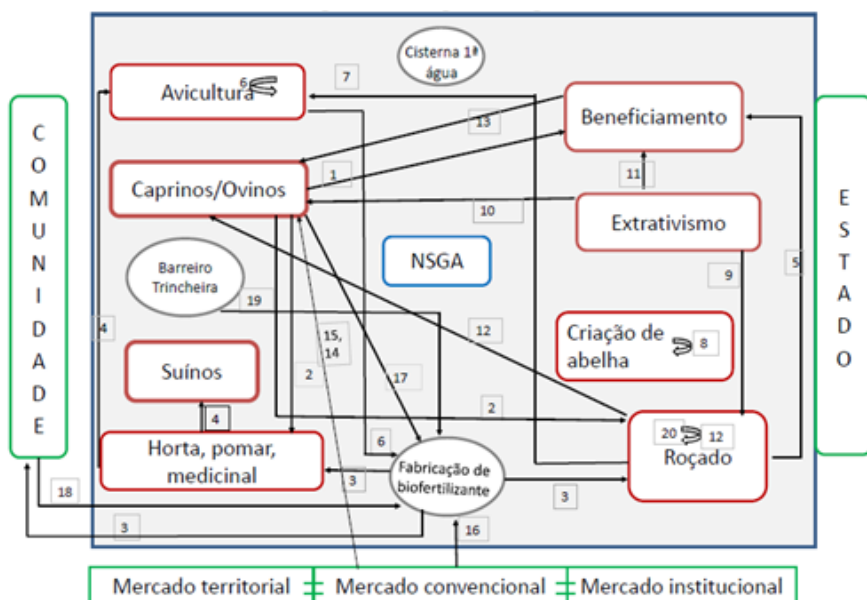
C
O
M
U
N
I
D
A
D
E

Cisterna 1ª água

Avicultura 6

7

Beneficiamento

13

Caprinos/Ovinos

1

11

10

Extrativismo

Barreiro Trincheira

NSGA

9

5

19

4

12

15, 14

Criação de abelha 8

Suínos

2

17

2

4

20 12

Horta, pomar, medicinal

6

Fabricação de biofertilizante

Roçado

3

3

18

3

16

E
S
T
A
D
O

Mercado territorial | Mercado convencional | Mercado institucional